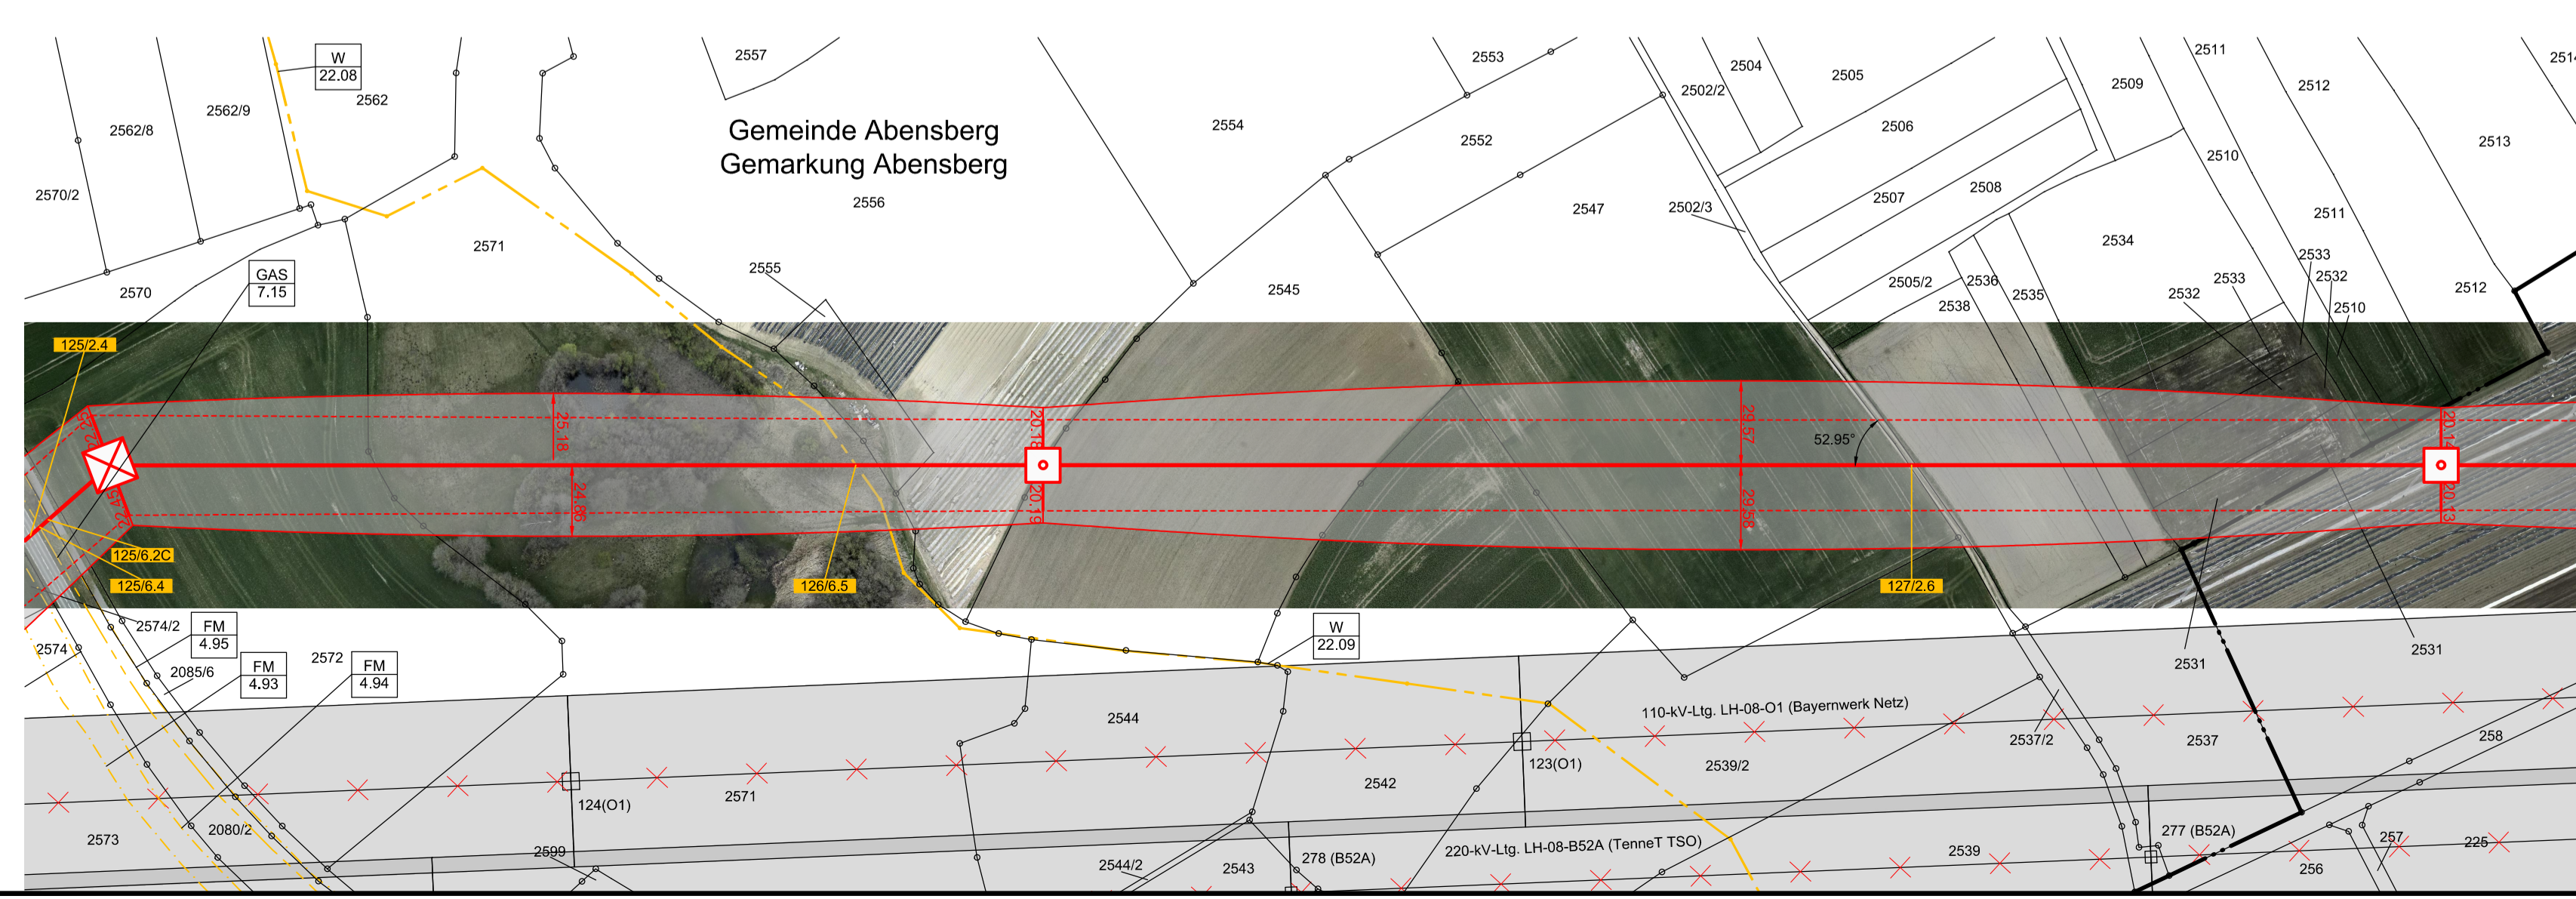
W
22.08

2557

2553

2504

2505

2511

2512

2513

2562/8

2562/9

2562

Gemeinde Abensberg
Gemarkung Abensberg

2554

2552

2502/2

2506

2509

2510

2570/2

2556

2547

2502/3

2507

2508

2511

2571

2555

2545

2534

2533

2532

GAS
7.15

2570

2505/2

2536

2538

2535

2532

2533

2510

2512

125/2.4

25.18

20.18

29.57

52.95°

24.85

20.19

29.58

125/6.2C

125/6.4

126/6.5

127/2.6

2574/2

FM
4.95

W
22.09

2531

2531

2574

2085/6

FM
4.93

2572

FM
4.94

110-kV-Ltg. LH-08-O1 (Bayernwerk Netz)

2544

2537/2

2537

258

123(O1)

2539/2

2542

124(O1)

2571

2573

2080/2

2599

2544/2

2543

278 (B52A)

220-kV-Ltg. LH-08-B52A (TenneT TSO)

2539

277 (B52A)

257

225

256